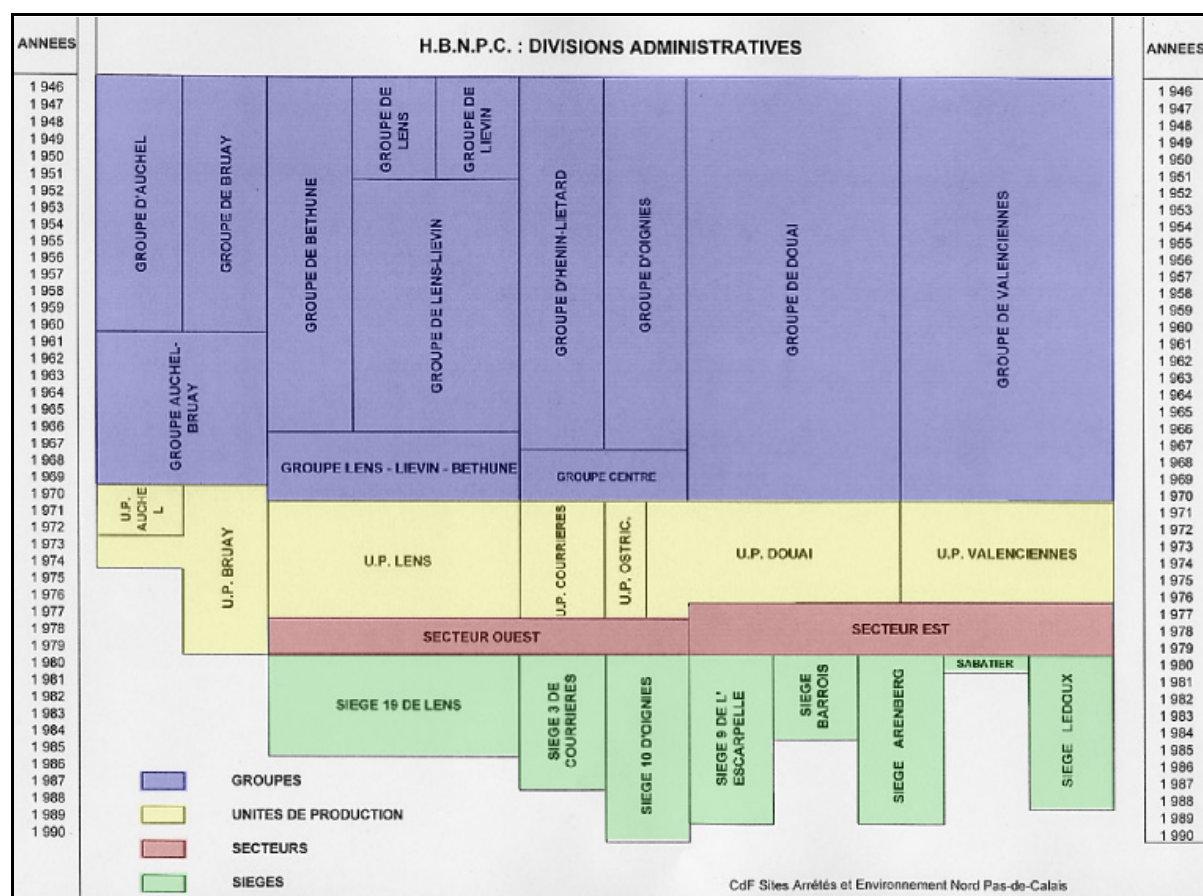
ANNEES

H.B.N.P.C. : DIVISIONS ADMINISTRATIVES

ANNEES

1 946
1 947
1 948
1 949
1 950
1 951
1 952
1 953
1 954
1 955
1 956
1 957
1 958
1 959
1 960
1 961
1 962
1 963
1 964
1 965
1 966
1 967
1 968
1 969
1 970
1 971
1 972
1 973
1 974
1 975
1 976
1 977
1 978
1 979
1 980
1 981
1 982
1 983
1 984
1 985
1 986
1 987
1 988
1 989
1 990

GROUPE D'AUCHEL
GROUPE DE BRUAY
GROUPE DE BETHUNE
GROUPE DE LENS
GROUPE DE LIEVIN
GROUPE DE LENS-LIEVIN
GROUPE D'HENIN-LIETARD
GROUPE D'OIGNIES
GROUPE DE DOUAI
GROUPE DE VALENCIENNES
GROUPE AUCHEL-BRUAY
GROUPE LENS - LIEVIN - BETHUNE
GROUPE CENTRE

U.P. AUCHEL
U.P. BRUAY
U.P. LENS
U.P. COURRIERES
U.P. OSTRIC.
U.P. DOUAI
U.P. VALENCIENNES

SECTEUR OUEST
SECTEUR EST

SIEGE 19 DE LENS
SIEGE 3 DE COURRIERES
SIEGE 10 D'OIGNIES
SIEGE 9 DE L' ESCARPELLE
SIEGE BARROIS
SIEGE ARENBERG
SABATIER
SIEGE LEDOUX

GROUPES
UNITES DE PRODUCTION
SECTEURS
SIEGES

CdF Sites Arrêtés et Environnement Nord Pas-de-Calais

1 946
1 947
1 948
1 949
1 950
1 951
1 952
1 953
1 954
1 955
1 956
1 957
1 958
1 959
1 960
1 961
1 962
1 963
1 964
1 965
1 966
1 967
1 968
1 969
1 970
1 971
1 972
1 973
1 974
1 975
1 976
1 977
1 978
1 979
1 980
1 981
1 982
1 983
1 984
1 985
1 986
1 987
1 988
1 989
1 990